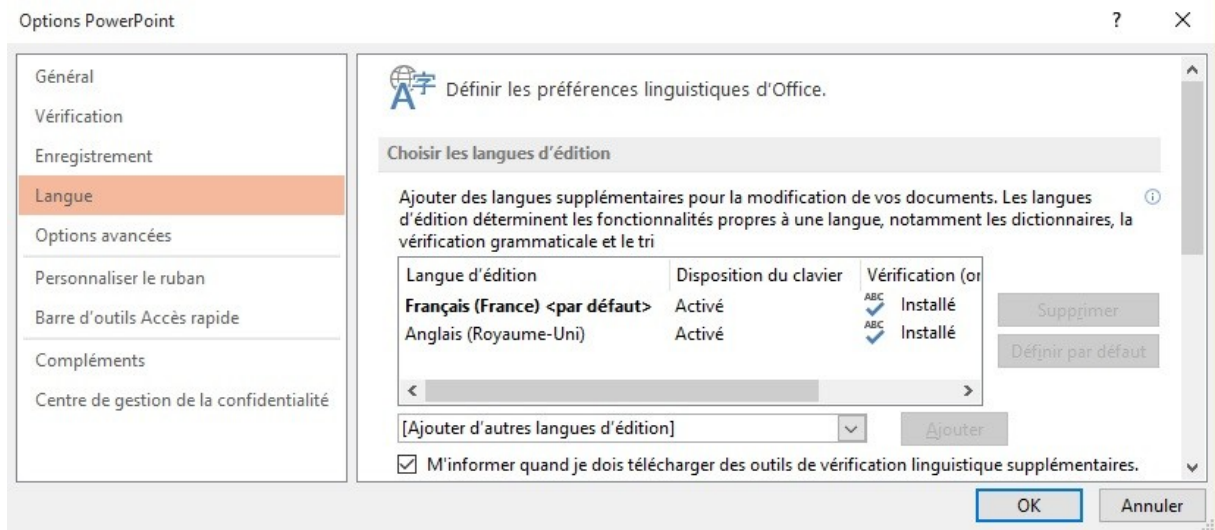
Options PowerPoint

?

Général

Vérification

Enregistrement

Langue

Options avancées

Personnaliser le ruban

Barre d'outils Accès rapide

Compléments

Centre de gestion de la confidentialité

Définir les préférences linguistiques d'Office.

Choisir les langues d'édition

Ajouter des langues supplémentaires pour la modification de vos documents. Les langues d'édition déterminent les fonctionnalités propres à une langue, notamment les dictionnaires, la vérification grammaticale et le tri

| Langue d'édition | Disposition du clavier | Vérification (or |
|---|---|---|
| **Français (France) <par défaut>** | Activé | ABC Installé |
| Anglais (Royaume-Uni) | Activé | ABC Installé |

Supprimer

Définir par défaut

[Ajouter d'autres langues d'édition]

Ajouter

M'informer quand je dois télécharger des outils de vérification linguistique supplémentaires.

OK

Annuler